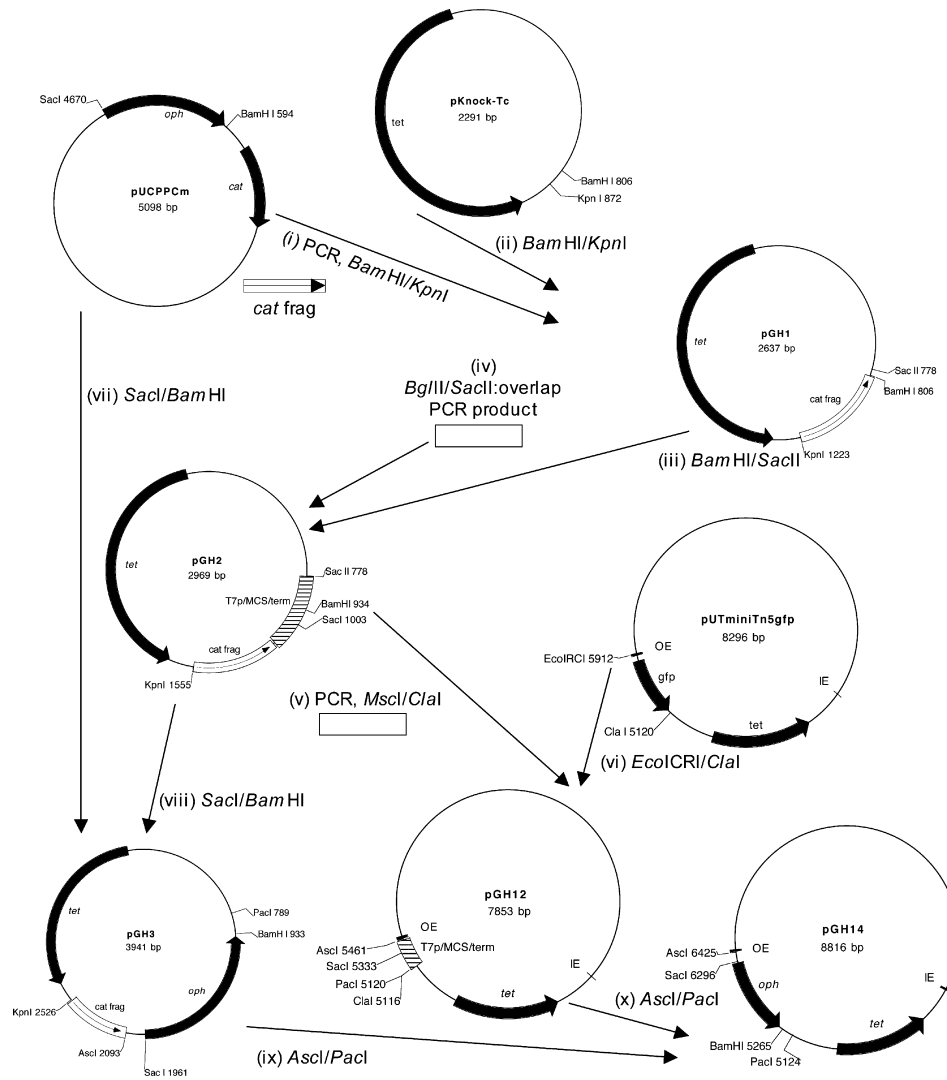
SacI 4670
oph
BamH I 594
cat
pUCPPCm
5098 bp

tet
pKnock-Tc
2291 bp
BamH I 806
Kpn I 872

(i) PCR, *Bam*HI/*Kpn*I
(ii) *Bam*HI/*Kpn*I

*cat* frag

tet
pGH1
2637 bp
Sac II 778
BamH I 806
cat frag
KpnI 1223

(iv)
*Bgl*II/*Sac*II:overlap
PCR product

(vii) *Sac*I/*Bam*HI

(iii) *Bam*HI/*Sac*II

tet
pGH2
2969 bp
Sac II 778
T7p/MCS/term
BamHI 934
SacI 1003
cat frag
KpnI 1555

pUTminiTn5gfp
8296 bp
EcoRICI 5912
OE
gfp
IE
Cla I 5120
tet

(v) PCR, *Msc*I/*Cla*I

(vi) *Eco*ICRI/*Cla*I

(viii) *Sac*I/*Bam*HI

tet
pGH3
3941 bp
PacI 789
BamH I 933
oph
KpnI 2526
cat frag
AscI 2093
Sac I 1961

pGH12
7853 bp
OE
AscI 5461
T7p/MCS/term
SacI 5333
PacI 5120
ClaI 5116
IE
tet

(x) *Asc*I/*Pac*I

pGH14
8816 bp
AscI 6425
OE
SacI 6296
oph
IE
tet
BamHI 5265
PacI 5124

(ix) *Asc*I/*Pac*I